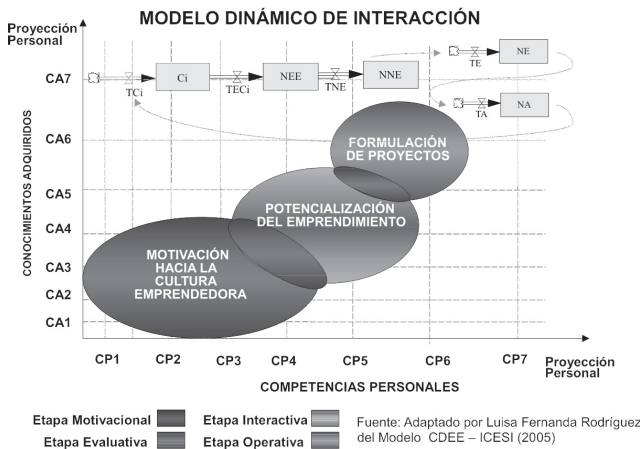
MODELO DINÁMICO DE INTERACCIÓN

Proyección Personal

CA7
CA6
CA5
CA4
CA3
CA2
CA1

CONOCIMIENTOS ADQUIRIDOS

TCi
Ci
TECi
NEE
TNE
NNE
TE
NE
TA
NA

FORMULACIÓN DE PROYECTOS

POTENCIALIZACIÓN DEL EMPRENDIMIENTO

MOTIVACIÓN HACIA LA CULTURA EMPRENDEDORA

CP1 CP2 CP3 CP4 CP5 CP6 CP7

Proyección Personal

COMPETENCIAS PERSONALES

Etapa Motivacional
Etapa Interactiva
Etapa Evaluativa
Etapa Operativa

Fuente: Adaptado por Luisa Fernanda Rodríguez del Modelo CDEE – ICESI (2005)